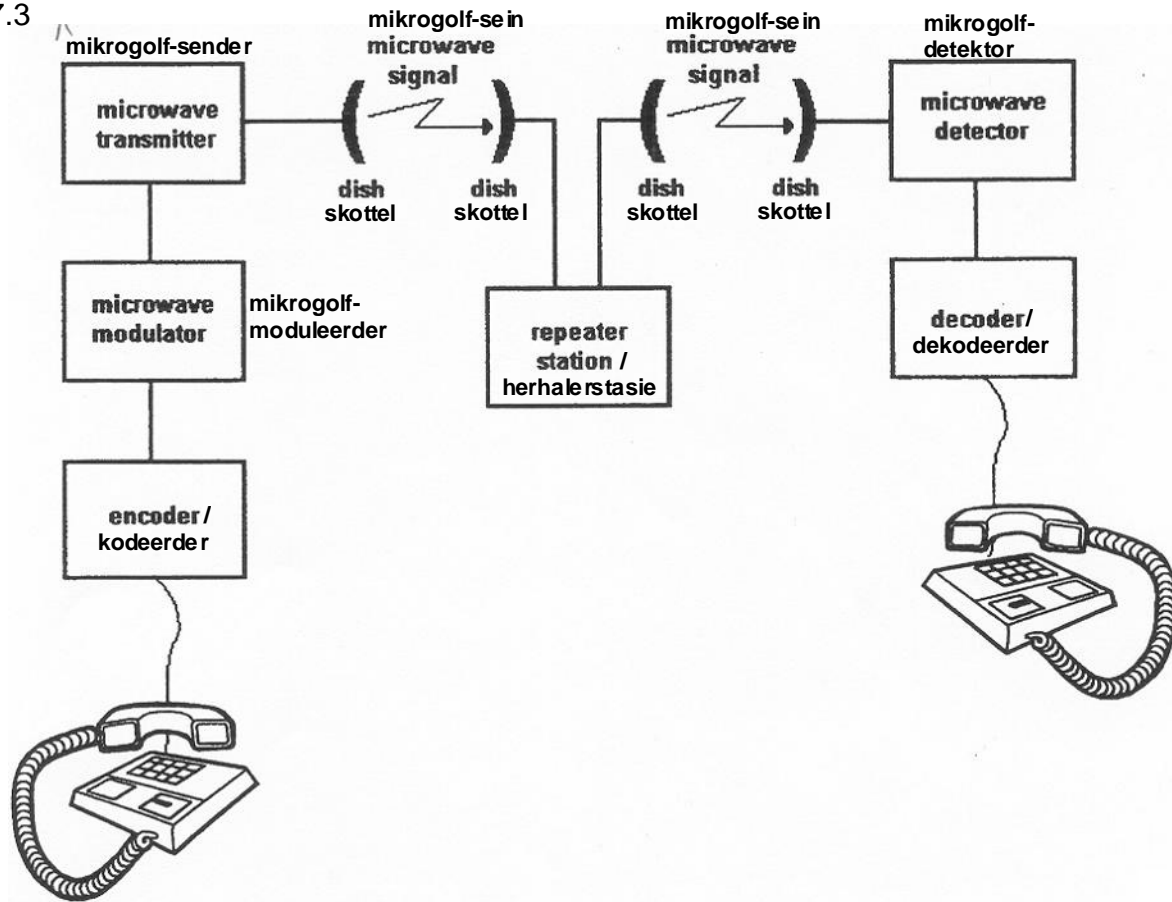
7.3

mikrogolf-sender
microwave transmitter

mikrogolf-sein
microwave signal

dish
skottel

dish
skottel

mikrogolf-sein
microwave signal

dish
skottel

dish
skottel

mikrogolf-detektor
microwave detector

microwave modulator
mikrogolf-moduleerder

repeater station / herhalerstasie

decoder/ dekodeerder

encoder/ kodeerder